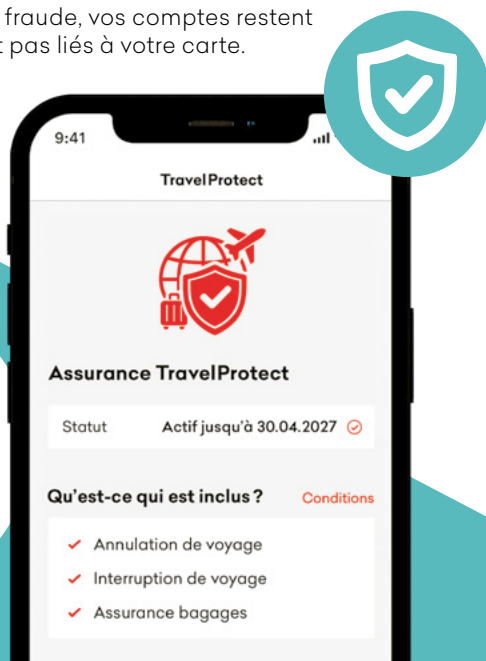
fraude, vos comptes restent
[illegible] pas liés à votre carte.

9:41

TravelProtect

Assurance TravelProtect

Statut Actif jusqu'à 30.04.2027

Qu'est-ce qui est inclus ? Conditions

Annulation de voyage
Interruption de voyage
Assurance bagages